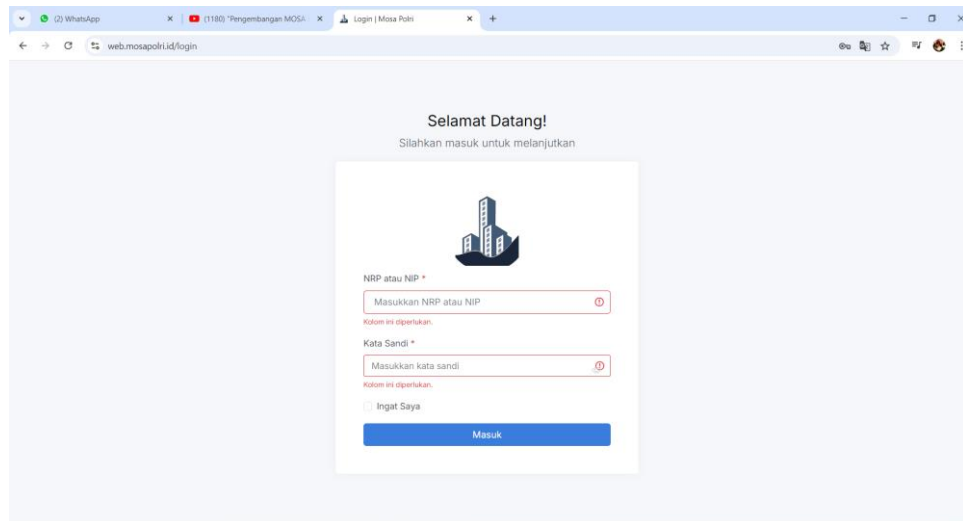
(2) WhatsApp
(1180) "Pengembangan MOSA
Login | Mosa Polri
web.mosapolri.id/login

Selamat Datang!
Silahkan masuk untuk melanjutkan

NRP atau NIP *
Masukkan NRP atau NIP
Kolom ini diperlukan.
Kata Sandi *
Masukkan kata sandi
Kolom ini diperlukan.
Ingat Saya
Masuk